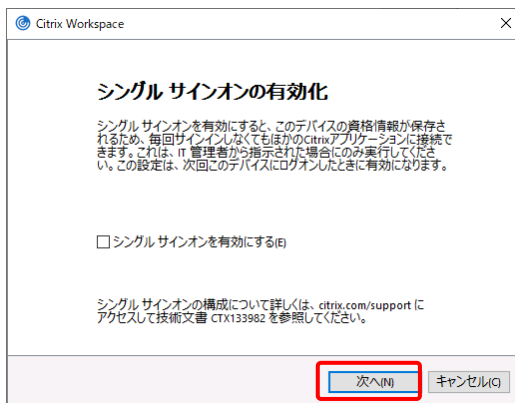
Citrix Workspace
×

シングル サインオンの有効化

シングル サインオンを有効にすると、このデバイスの資格情報が保存されるため、毎回サインインしなくてもほかのCitrixアプリケーションに接続できます。これは、IT 管理者から指示された場合にのみ実行してください。この設定は、次回このデバイスにログオンしたときに有効になります。

☐ シングル サインオンを有効にする(E)

シングル サインオンの構成について詳しくは、citrix.com/support にアクセスして技術文書 CTX133982 を参照してください。

次へ(N)
キャンセル(C)